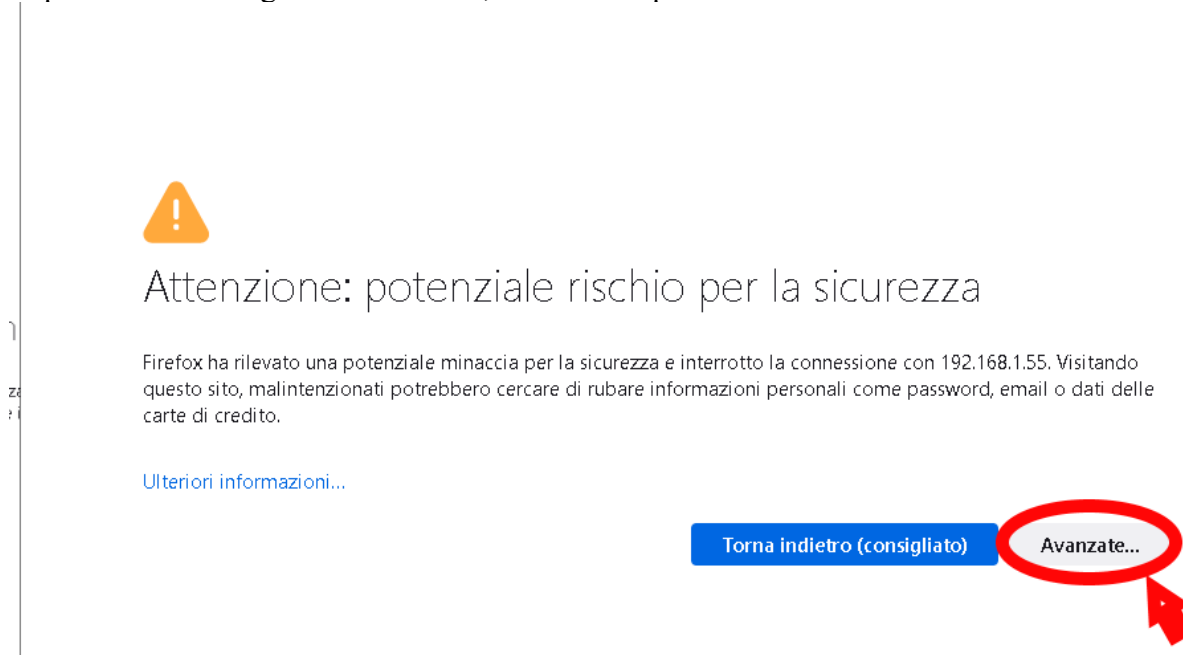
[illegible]

Attenzione: potenziale rischio per la sicurezza

Firefox ha rilevato una potenziale minaccia per la sicurezza e interrotto la connessione con 192.168.1.55. Visitando questo sito, malintenzionati potrebbero cercare di rubare informazioni personali come password, email o dati delle carte di credito.

Ulteriori informazioni…

Torna indietro (consigliato)

Avanzate…